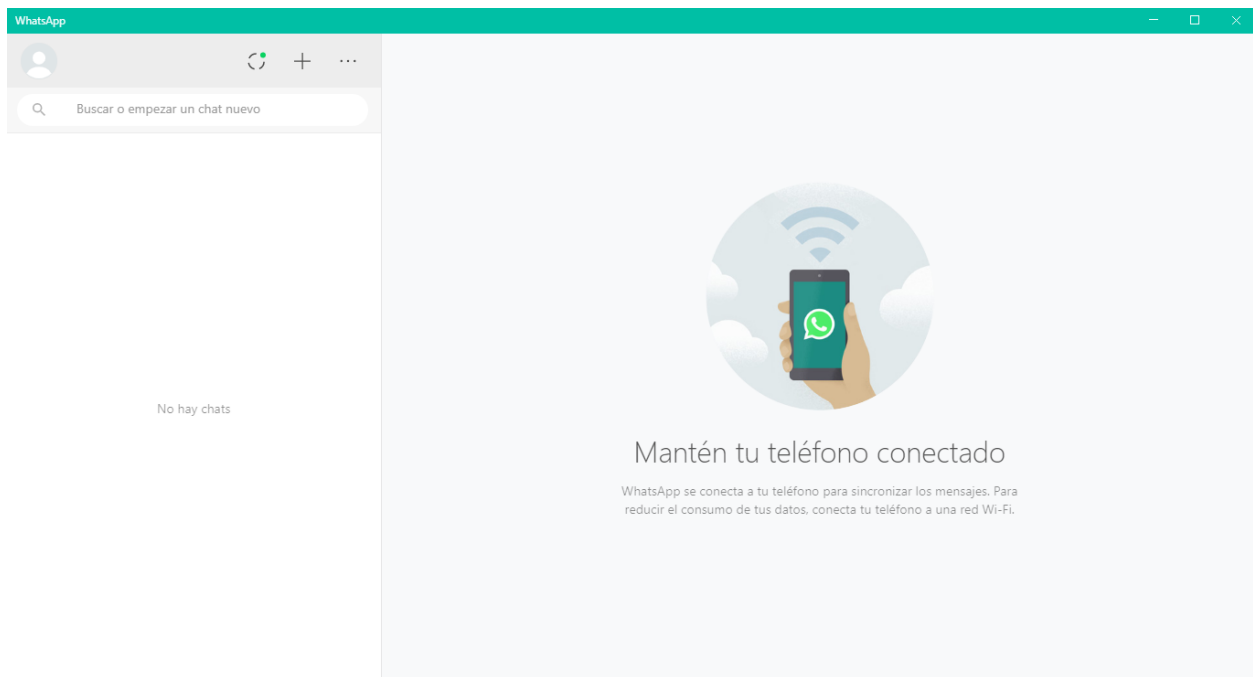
WhatsApp

Buscar o empezar un chat nuevo

No hay chats

Mantén tu teléfono conectado

WhatsApp se conecta a tu teléfono para sincronizar los mensajes. Para reducir el consumo de tus datos, conecta tu teléfono a una red Wi-Fi.